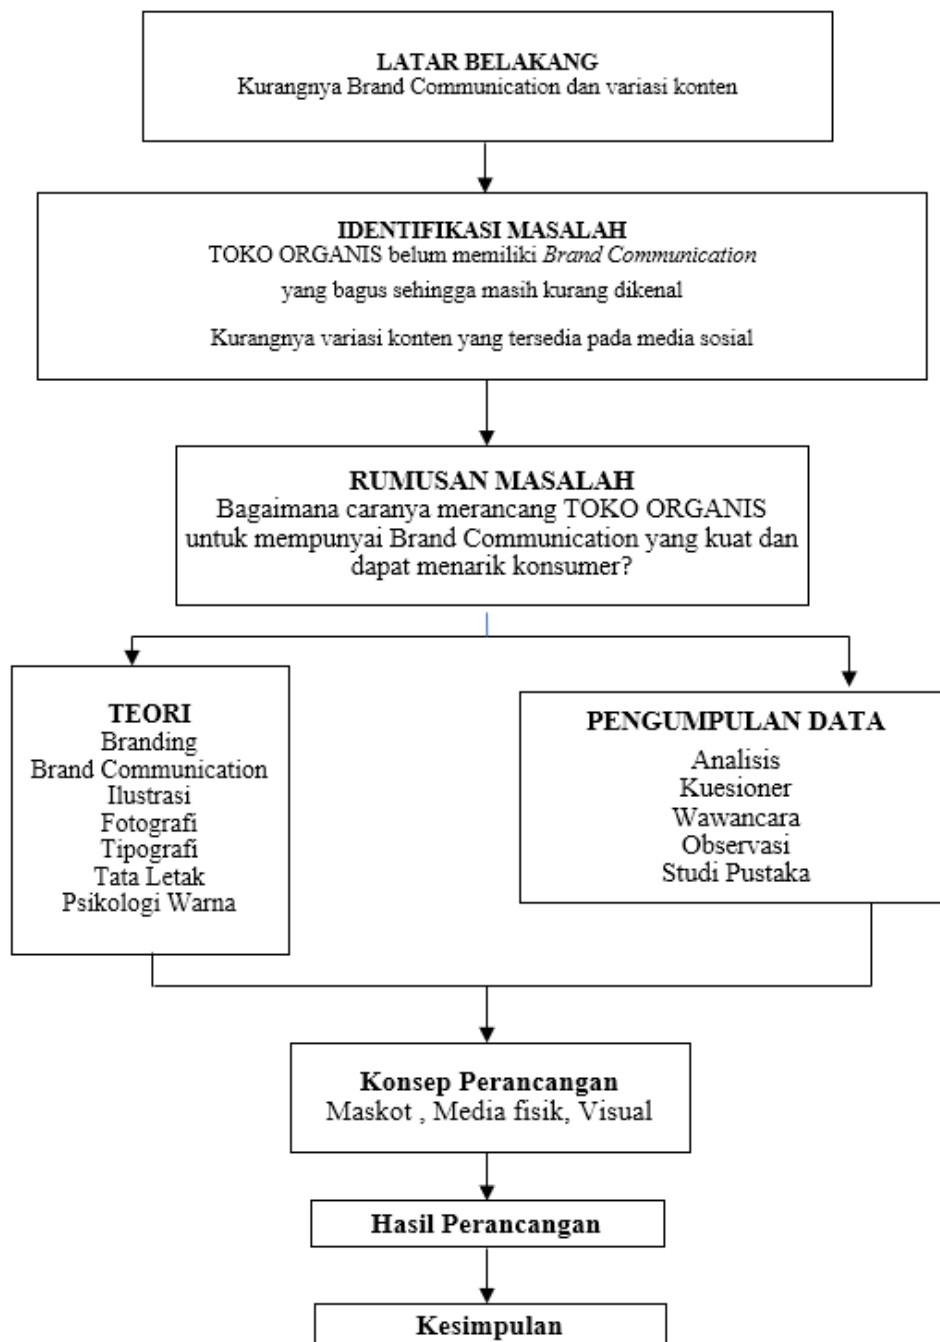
LATAR BELAKANG
Kurangnya Brand Communication dan variasi konten

IDENTIFIKASI MASALAH
TOKO ORGANIS belum memiliki *Brand Communication* yang bagus sehingga masih kurang dikenal

Kurangnya variasi konten yang tersedia pada media sosial

RUMUSAN MASALAH
Bagaimana caranya merancang TOKO ORGANIS untuk mempunyai Brand Communication yang kuat dan dapat menarik konsumer?

TEORI
Branding
Brand Communication
Ilustrasi
Fotografi
Tipografi
Tata Letak
Psikologi Warna

PENGUMPULAN DATA
Analisis
Kuesioner
Wawancara
Observasi
Studi Pustaka

Konsep Perancangan
Maskot , Media fisik, Visual

Hasil Perancangan

Kesimpulan